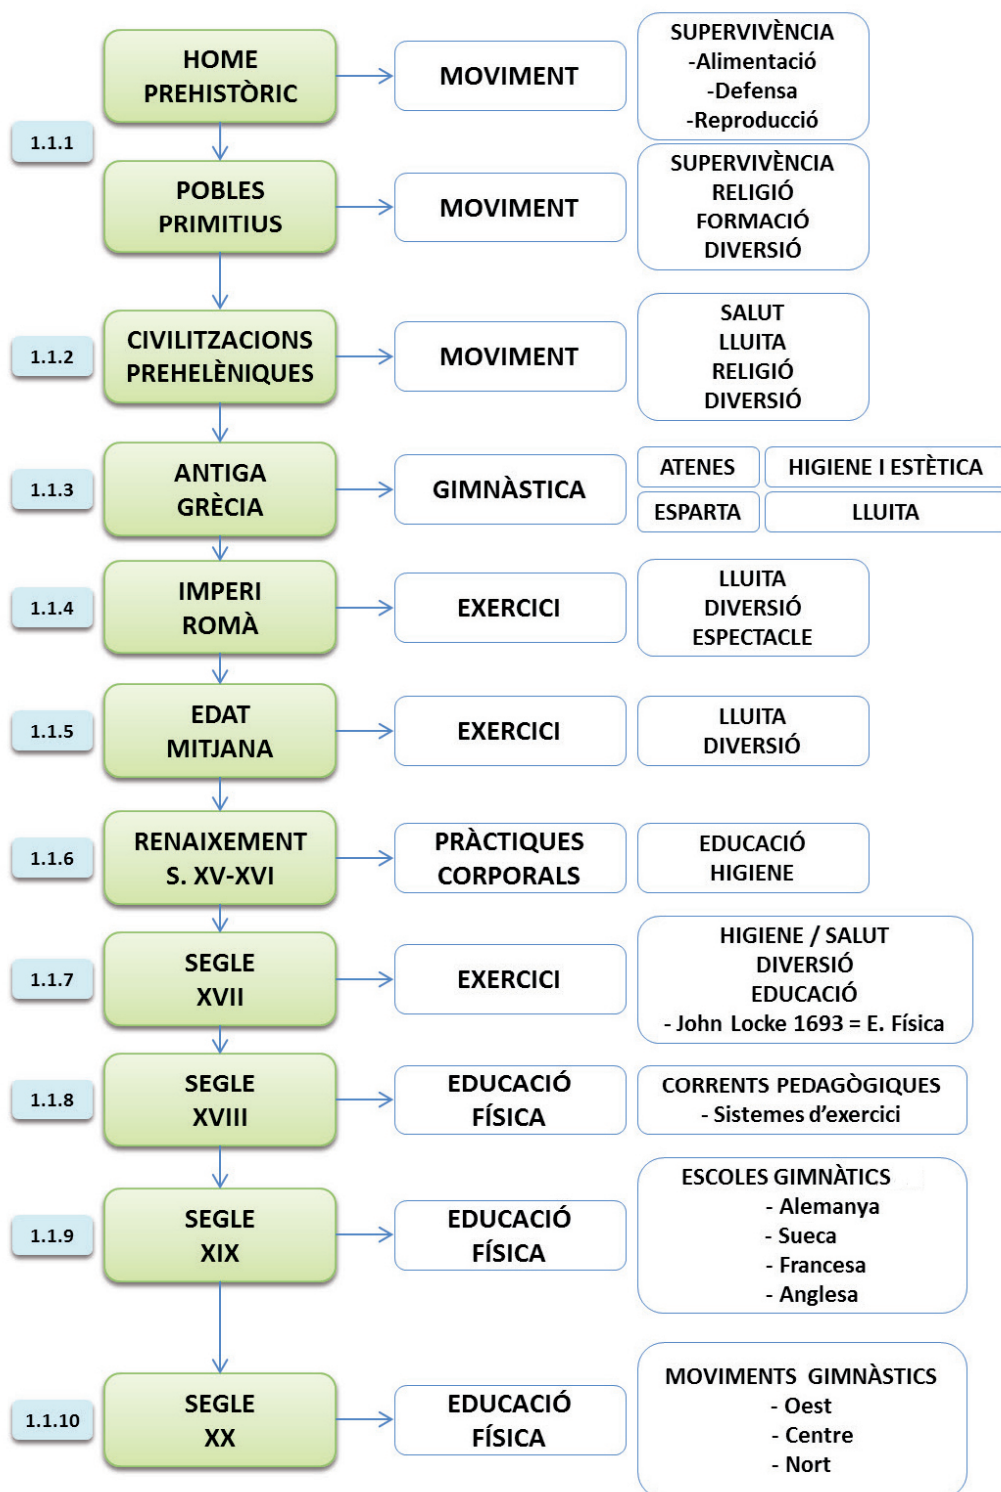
HOME PREHISTÒRIC

MOVIMENT

SUPERVIVÈNCIA
-Alimentació
-Defensa
-Reproducció

1.1.1

POBLES PRIMITIUS

MOVIMENT

SUPERVIVÈNCIA
RELIGIÓ
FORMACIÓ
DIVERSIÓ

1.1.2

CIVILITZACIONS PREHELÈNIQUES

MOVIMENT

SALUT
LLUITA
RELIGIÓ
DIVERSIÓ

1.1.3

ANTIGA GRÈCIA

GIMNÀSTICA

ATENES
HIGIENE I ESTÈTICA
ESPARTA
LLUITA

1.1.4

IMPERI ROMÀ

EXERCICI

LLUITA
DIVERSIÓ
ESPECTACLE

1.1.5

EDAT MITJANA

EXERCICI

LLUITA
DIVERSIÓ

1.1.6

RENAIXEMENT S. XV-XVI

PRÀCTIQUES CORPORALS

EDUCACIÓ
HIGIENE

1.1.7

SEGLE XVII

EXERCICI

HIGIENE / SALUT
DIVERSIÓ
EDUCACIÓ
- John Locke 1693 = E. Física

1.1.8

SEGLE XVIII

EDUCACIÓ FÍSICA

CORRENTS PEDAGÒGIQUES
- Sistemes d'exercici

1.1.9

SEGLE XIX

EDUCACIÓ FÍSICA

ESCOLES GIMNÀTICS
- Alemanya
- Sueca
- Francesa
- Anglesa

1.1.10

SEGLE XX

EDUCACIÓ FÍSICA

MOVIMENTS GIMNÀSTICS
- Oest
- Centre
- Nort